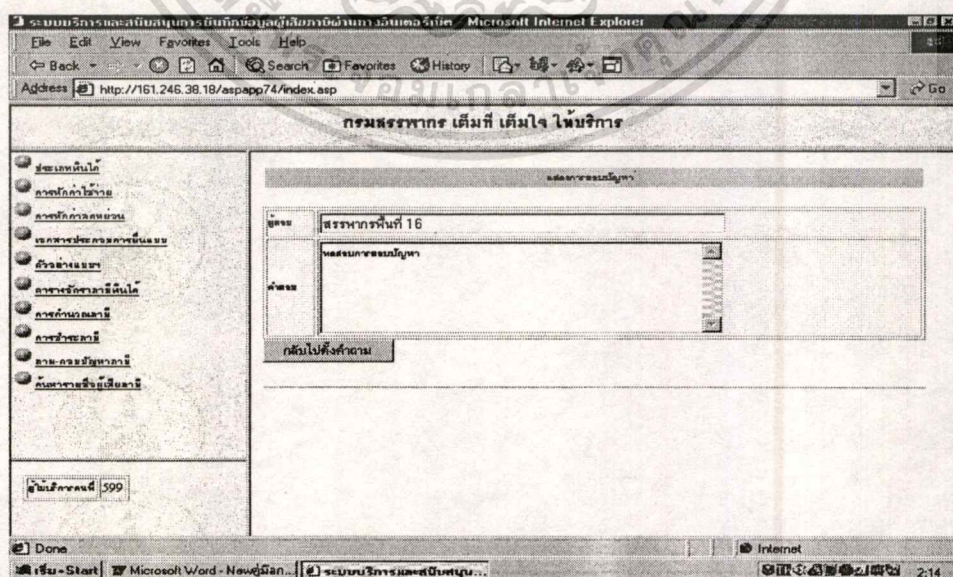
ระบบบริการและสนับสนุนการบันทึกข้อมูลผู้เสียภาษีผ่านทางอินเตอร์เน็ต - Microsoft Internet Explorer

File Edit View Favorites Tools Help

Back Search Favorites History

Address http://161.246.38.18/aspapp74/index.asp Go

กรมสรรพากร เต็มที่ เต็มใจ ให้บริการ

ประเภทเงินได้
การหักค่าใช้จ่าย
การหักค่าลดหย่อน
เอกสารประกอบการยื่นแบบ
ตัวอย่างแบบฯ
การหักภาษีเงินได้
การคำนวณภาษี
การชำระภาษี
ถาม-ตอบปัญหาภาษี
ค้นหารายชื่อผู้เสียภาษี

ผู้ใช้บริการคนที่ 599

แสดงการตอบปัญหา

ผู้ตอบ สรรพากรพื้นที่ 16

คำตอบ ทดสอบการตอบปัญหา

กลับไปตั้งคำถาม

Done Internet

เริ่ม Start Microsoft Word - Newคู่มือก... ระบบบริการและสนับสนุน... 2:14